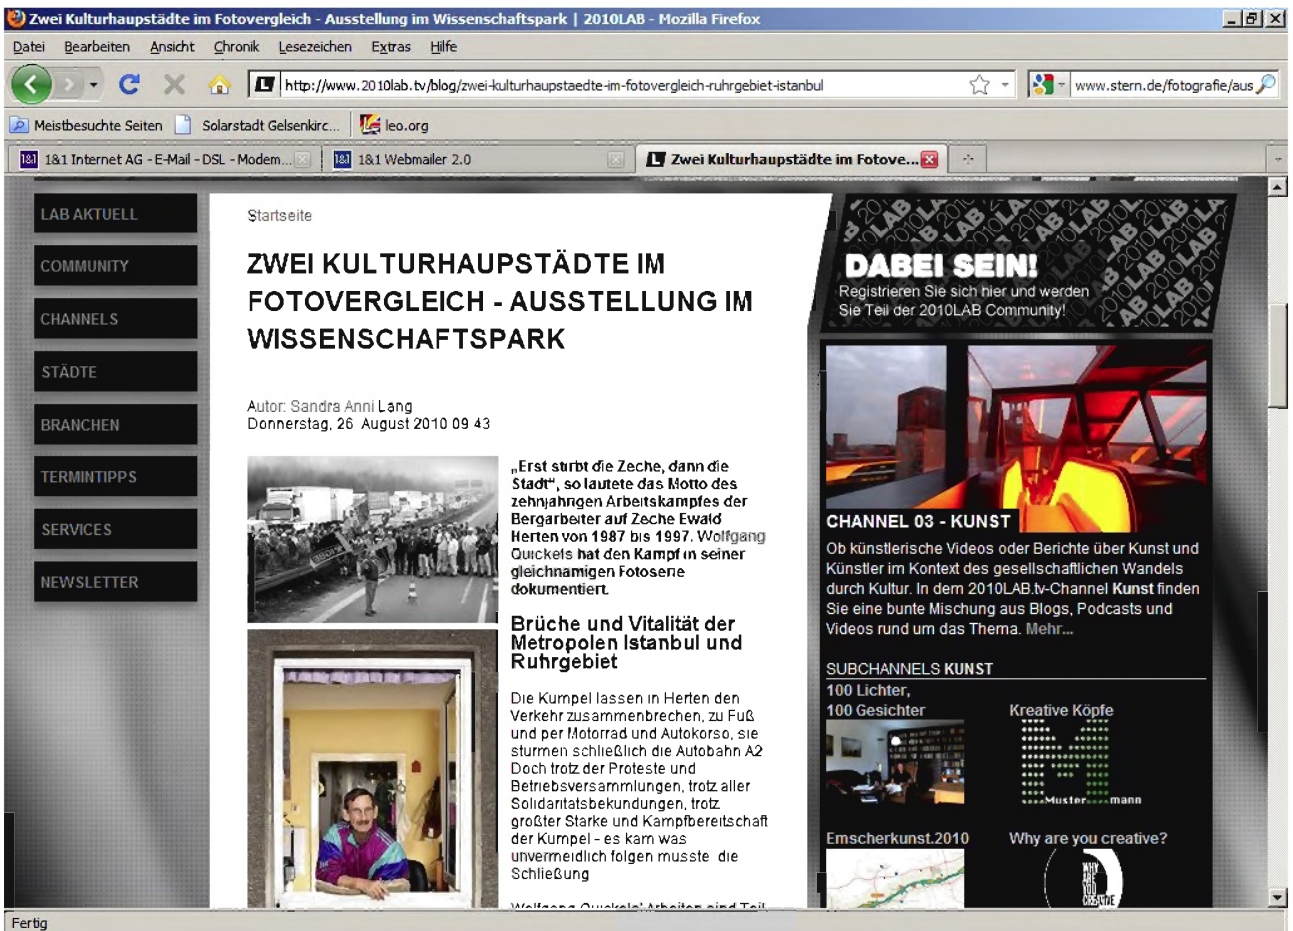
Zwei Kulturhaupstädte im Fotovergleich - Ausstellung im Wissenschaftspark | 2010LAB - Mozilla Firefox

Datei Bearbeiten Ansicht Chronik Lesezeichen Extras Hilfe

http://www.2010lab.tv/blog/zwei-kulturhaupstaedte-im-fotovergleich-ruhrgebiet-istanbul

www.stern.de/fotografie/aus

Meistbesuchte Seiten Solarstadt Gelsenkirc... leo.org

1&1 Internet AG - E-Mail - DSL - Modem... 1&1 Webmailer 2.0 Zwei Kulturhaupstädte im Fotove...

LAB AKTUELL
COMMUNITY
CHANNELS
STÄDTE
BRANCHEN
TERMINTIPPS
SERVICES
NEWSLETTER

Startseite

ZWEI KULTURHAUPSTÄDTE IM FOTOVERGLEICH - AUSSTELLUNG IM WISSENSCHAFTSPARK

Autor: Sandra Anni Lang
Donnerstag, 26 August 2010 09 43

„Erst stirbt die Zeche, dann die Stadt", so lautete das Motto des zehnjahrigen Arbeitskampfes der Bergarbeiter auf Zeche Ewald Herten von 1987 bis 1997. Wolfgang Quickels hat den Kampf in seiner gleichnamigen Fotoserie dokumentiert.

Brüche und Vitalität der Metropolen Istanbul und Ruhrgebiet

Die Kumpel lassen in Herten den Verkehr zusammenbrechen, zu Fuß und per Motorrad und Autokorso, sie sturmen schließlich die Autobahn A2 Doch trotz der Proteste und Betriebsversammlungen, trotz aller Solidaritatsbekundungen, trotz großter Starke und Kampfbereitschaft der Kumpel - es kam was unvermeidlich folgen musste die Schließung

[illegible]

DABEI SEIN!
Registrieren Sie sich hier und werden Sie Teil der 2010LAB Community!

CHANNEL 03 - KUNST
Ob künstlerische Videos oder Berichte über Kunst und Künstler im Kontext des gesellschaftlichen Wandels durch Kultur. In dem 2010LAB.tv-Channel Kunst finden Sie eine bunte Mischung aus Blogs, Podcasts und Videos rund um das Thema. Mehr...

SUBCHANNELS KUNST
100 Lichter, 100 Gesichter
Kreative Köpfe
Mustermann
Emscherkunst.2010
Why are you creative?

Fertig